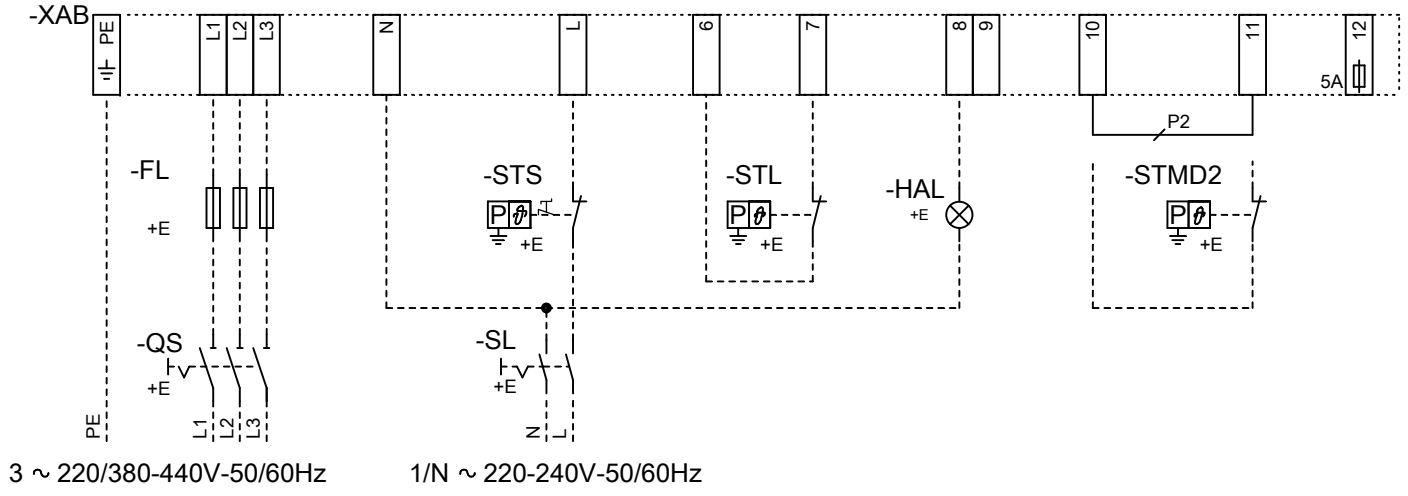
-XAB
PE
L1 L2 L3
N
L
6
7
8 9
10
11
12
5A
P2
-FL
+E
-STS
P $\vartheta$
+E
-STL
P $\vartheta$
+E
-HAL
+E
-STMD2
P $\vartheta$
+E
-QS
+E
-SL
+E
PE
L1 L2 L3
N L
3 ~ 220/380-440V-50/60Hz
1/N ~ 220-240V-50/60Hz